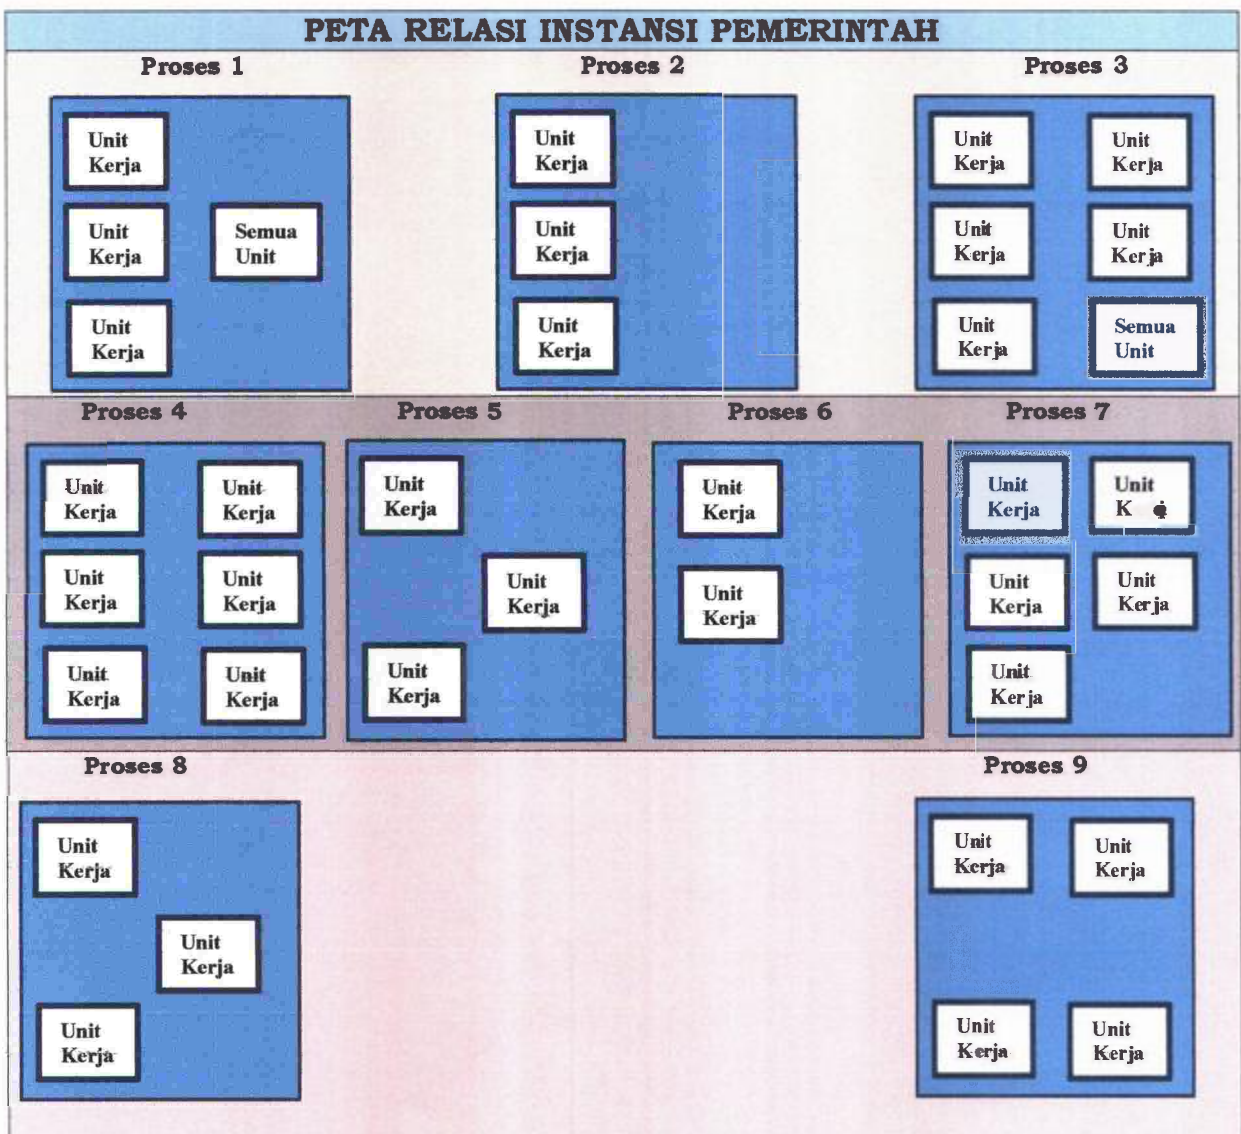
PETA RELASI INSTANSI PEMERINTAH

Proses 1

Unit Kerja

Unit Kerja

Semua Unit

Unit Kerja

Proses 2

Unit Kerja

Unit Kerja

Unit Kerja

Proses 3

Unit Kerja

Unit Kerja

Unit Kerja

Unit Kerja

Unit Kerja

Semua Unit

Proses 4

Unit Kerja

Unit Kerja

Unit Kerja

Unit Kerja

Unit Kerja

Unit Kerja

Proses 5

Unit Kerja

Unit Kerja

Unit Kerja

Proses 6

Unit Kerja

Unit Kerja

Proses 7

Unit Kerja

Unit K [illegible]

Unit Kerja

Unit Kerja

Unit Kerja

Proses 8

Unit Kerja

Unit Kerja

Unit Kerja

Proses 9

Unit Kerja

Unit Kerja

Unit Kerja

Unit Kerja